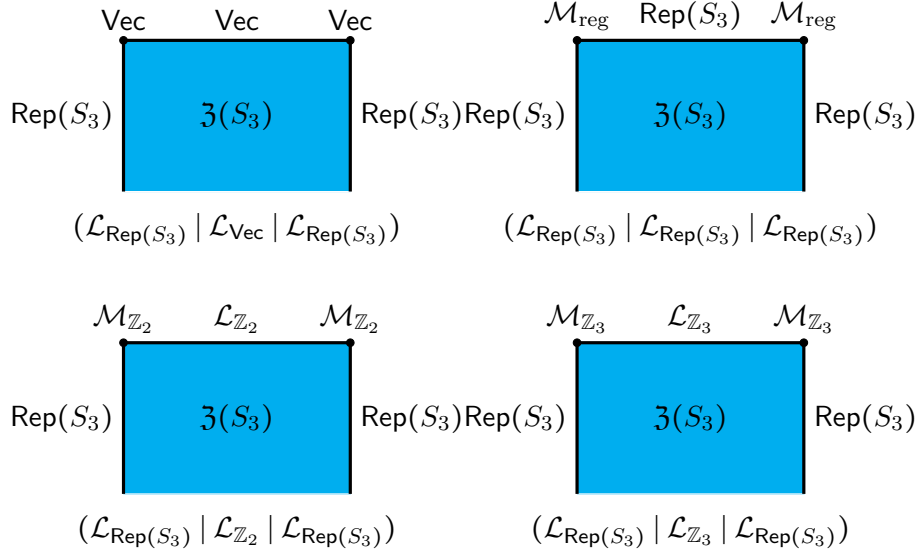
Vec Vec Vec

$\mathsf{Rep}(S_3)$ $\mathfrak{Z}(S_3)$ $\mathsf{Rep}(S_3)$

$(\mathcal{L}_{\mathsf{Rep}(S_3)} \mid \mathcal{L}_{\mathsf{Vec}} \mid \mathcal{L}_{\mathsf{Rep}(S_3)})$

$\mathcal{M}_{\text{reg}}$ $\mathsf{Rep}(S_3)$ $\mathcal{M}_{\text{reg}}$

$\mathsf{Rep}(S_3)$ $\mathfrak{Z}(S_3)$ $\mathsf{Rep}(S_3)$

$(\mathcal{L}_{\mathsf{Rep}(S_3)} \mid \mathcal{L}_{\mathsf{Rep}(S_3)} \mid \mathcal{L}_{\mathsf{Rep}(S_3)})$

$\mathcal{M}_{\mathbb{Z}_2}$ $\mathcal{L}_{\mathbb{Z}_2}$ $\mathcal{M}_{\mathbb{Z}_2}$

$\mathsf{Rep}(S_3)$ $\mathfrak{Z}(S_3)$ $\mathsf{Rep}(S_3)$

$(\mathcal{L}_{\mathsf{Rep}(S_3)} \mid \mathcal{L}_{\mathbb{Z}_2} \mid \mathcal{L}_{\mathsf{Rep}(S_3)})$

$\mathcal{M}_{\mathbb{Z}_3}$ $\mathcal{L}_{\mathbb{Z}_3}$ $\mathcal{M}_{\mathbb{Z}_3}$

$\mathsf{Rep}(S_3)$ $\mathfrak{Z}(S_3)$ $\mathsf{Rep}(S_3)$

$(\mathcal{L}_{\mathsf{Rep}(S_3)} \mid \mathcal{L}_{\mathbb{Z}_3} \mid \mathcal{L}_{\mathsf{Rep}(S_3)})$